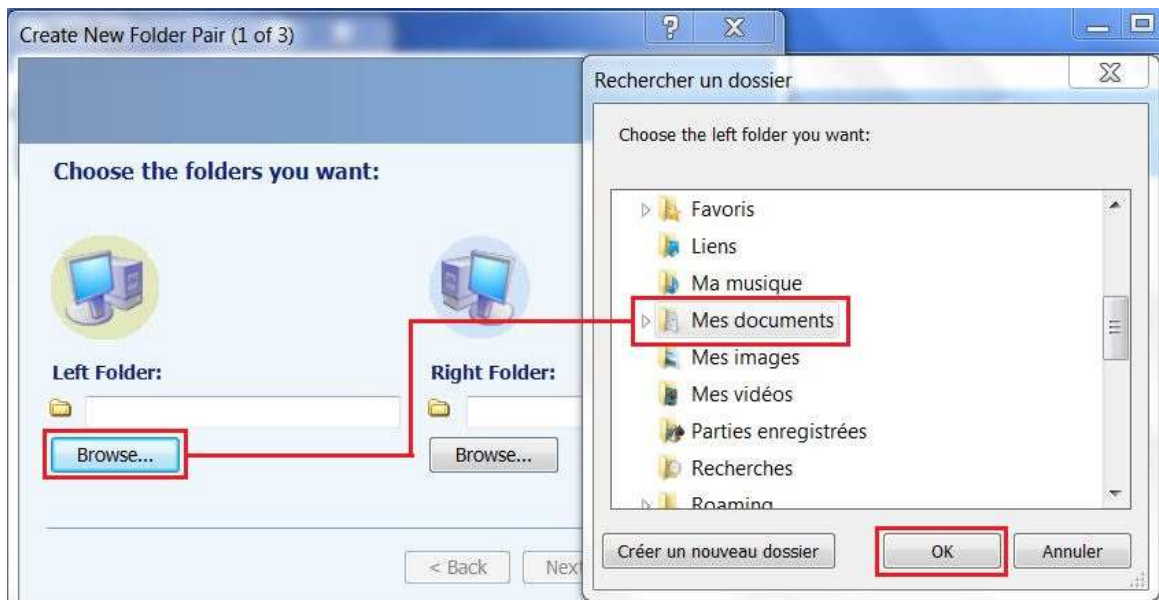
Create New Folder Pair (1 of 3)

?

X

Choose the folders you want:

Left Folder:

Browse...

Right Folder:

Browse...

< Back

Next

Rechercher un dossier

Choose the left folder you want:

Favoris

Liens

Ma musique

Mes documents

Mes images

Mes vidéos

Parties enregistrées

Recherches

Roaming

Créer un nouveau dossier

OK

Annuler